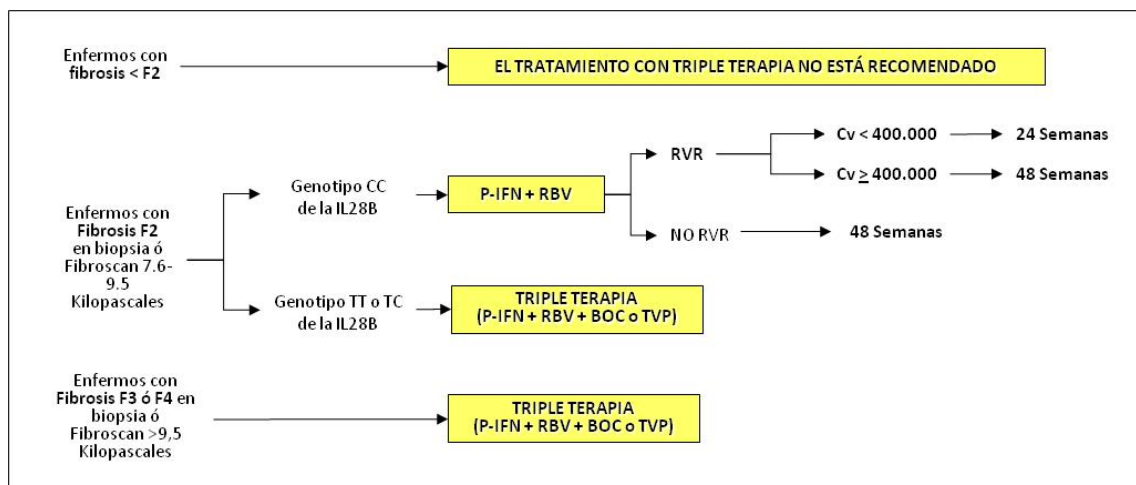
Enfermos con fibrosis < F2

EL TRATAMIENTO CON TRIPLE TERAPIA NO ESTÁ RECOMENDADO

Enfermos con Fibrosis F2 en biopsia ó Fibroscan 7.6-9.5 Kilopascales

Genotipo CC de la IL28B

P-IFN + RBV

RVR

Cv < 400.000

24 Semanas

Cv $\geq$ 400.000

48 Semanas

NO RVR

48 Semanas

Genotipo TT o TC de la IL28B

TRIPLE TERAPIA (P-IFN + RBV + BOC o TVP)

Enfermos con Fibrosis F3 ó F4 en biopsia ó Fibroscan >9,5 Kilopascales

TRIPLE TERAPIA (P-IFN + RBV + BOC o TVP)